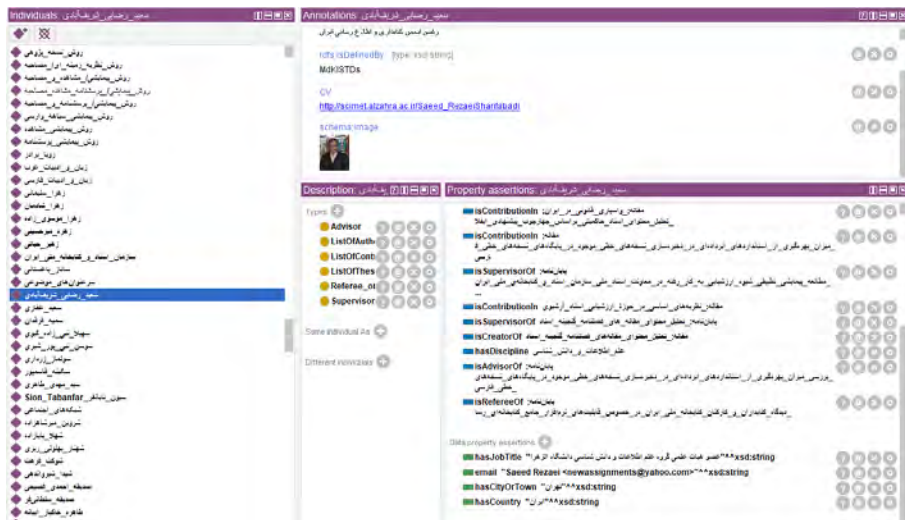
Individuals: سعید_رضایی_شریف‌آبادی

روش_نمونه_پژوهی
روش_نظریه_زمینه_ای_مصاحبه
روش_پیمایشی_مشاهده_و_مصاحبه
روش_پیمایشی_پرسشنامه_مشاهده_مصاحبه
روش_پیمایشی_پرسشنامه_و_مصاحبه
روش_پیمایشی_سیاهه_وارسی
روش_پیمایشی_مشاهده
روش_پیمایشی_پرسشنامه
رویا_برادر
زبان_و_ادبیات_عرب
زبان_و_ادبیات_فارسی
زهرا_سلیمانی
زهرا_عبادی
زهرا_موسوی_زاده
زهره_موسمی
زهیر_حیاتی
سازمان_اسناد_و_کتابخانه_ملی_ایران
ساناز_باغستانی
سرعنوان‌های_موضوعی
سعید_رضایی_شریف‌آبادی
سعید_عطاری
سمیه_قربانی
سهیلا_زینی_زاده_گلنوی
سوسن_نعیمی_پور_شیرازی
سولماز_زرداری
سالمه_قاسمپور
سید_مهدی_طاهری
Sion_Tabanfar_سیون_تابانفر
شبکه‌های_اجتماعی
شیرین_میرشکاری
شهلا_باباراده
شهناز_خلوزی_زرنق
شوکت_فرهادی
شیوا_شیرودی
صدیقه_محمدی_اسمعیلی
صدیقه_سلطانی
طاهره_جلالی_ابیانه

Annotations: سعید_رضایی_شریف‌آبادی
رشتی استین کتابداری و اطلاع رسانی ایران
rdfs:isDefinedBy [type: xsd:string]
MdKISTDs
CV
http://scimet.alzahra.ac.ir/Saeed_RezaeiSharifabadi
schema:image

Description: سعید_رضایی
Types
Advisor
ListOfAuth
ListOfCont
ListOfThes
Referee_or
Supervisor
Same Individual As
Different Individuals

Property assertions: سعید_رضایی_شریف‌آبادی
isContributionIn مقاله:_وابستگی_شغلی_در_ایران
_تحلیل_محتوای_استناد_مکانیکی_بر_اساس_مهارتهای_پیشنهادی_افلا
isContributionIn مقاله:
_میزان_بهره‌گیری_از_استانداردهای_ایزو_در_ذخیره‌سازی_نسخه‌های_خطی_موجود_در_پایگاه‌های_نسخه‌های_خطی_فارسی
isSupervisorOf پایان‌نامه:
_مطالعه_پیمایشی_تطبیقی_شیوه_ارزشیابی_به_کار_رفته_در_معاونت_اسناد_ملی_سازمان_اسناد_و_کتابخانه_ملی_ایران
isContributionIn مقاله:_نظریه‌های_اساسی_در_حوزه_ارزشیابی_اسناد_آرشیوی
isSupervisorOf پایان‌نامه:_تحلیل_محتوای_مقاله_های_فصلنامه_کتابخانه_اسناد
isCreatorOf مقاله:_تحلیل_محتوای_مقاله‌های_فصلنامه_کتاب_اسناد
hasDiscipline علم_اطلاعات_و_دانش_شناسی
isAdvisorOf پایان‌نامه:
_بررسی_میزان_بهره‌گیری_از_استانداردهای_ایزو_در_ذخیره‌سازی_نسخه‌های_خطی_موجود_در_پایگاه‌های_نسخه‌های_خطی_فارسی
isRefereeOf پایان‌نامه:
_دیدگاه_کتابداران_و_کارکنان_کتابخانه_ملی_ایران_در_خصوص_قابلیت‌های_نرم‌افزار_جامع_کتابخانه_ای_رسا

Data property assertions
hasJobTitle "عضو هیات علمی گروه علم اطلاعات و دانش شناسی دانشگاه الزهرا"^^xsd:string
email "Saeed Rezaei <newassignments@yahoo.com>"^^xsd:string
hasCityOrTown "تهران"^^xsd:string
hasCountry "ایران"^^xsd:string